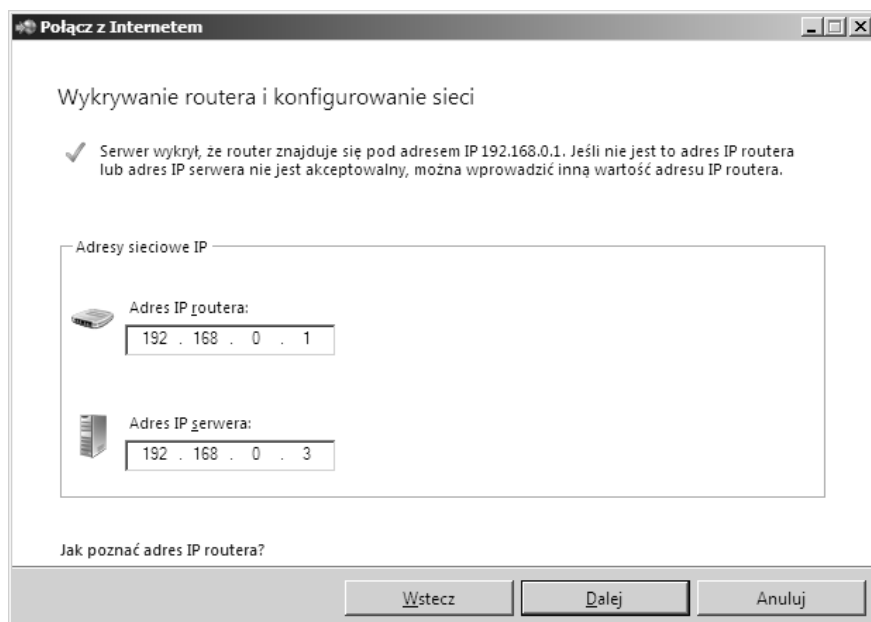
Połącz z Internetem

Wykrywanie routera i konfigurowanie sieci

Serwer wykrył, że router znajduje się pod adresem IP 192.168.0.1. Jeśli nie jest to adres IP routera lub adres IP serwera nie jest akceptowalny, można wprowadzić inną wartość adresu IP routera.

Adresy sieciowe IP

Adres IP routera:

192 . 168 . 0 . 1

Adres IP serwera:

192 . 168 . 0 . 3

Jak poznać adres IP routera?

Wstecz | Dalej | Anuluj